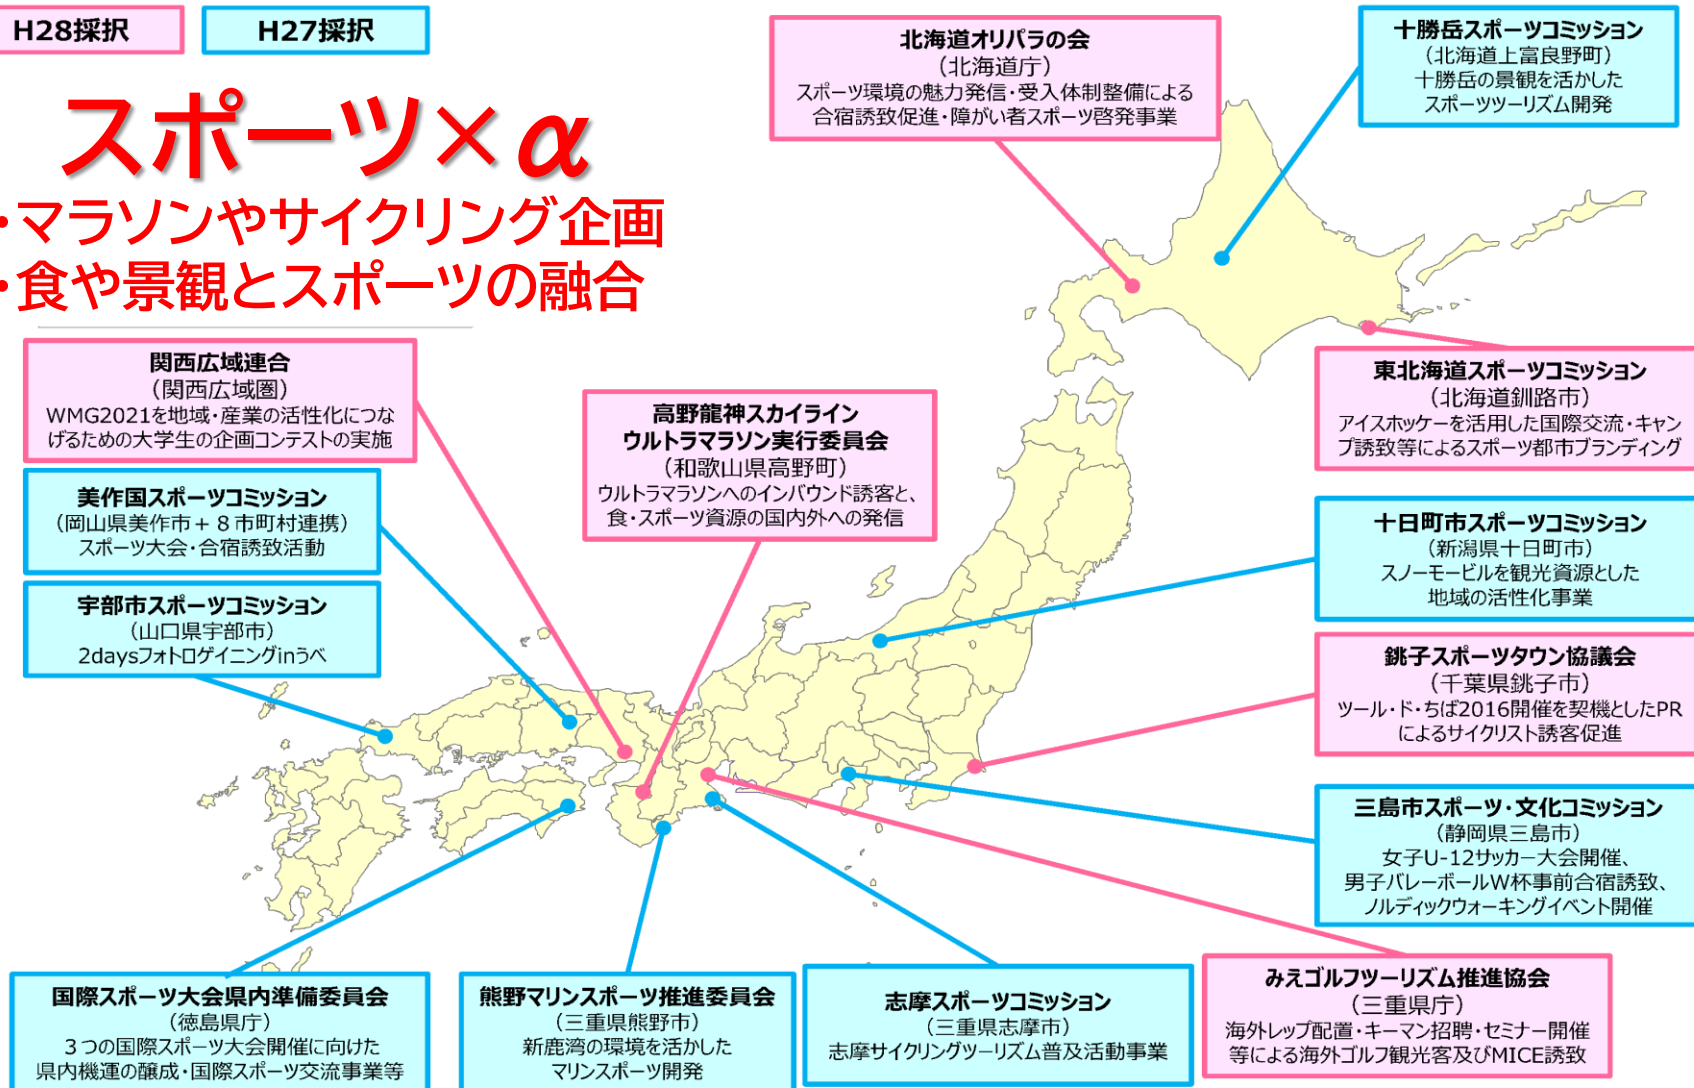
H28採択

H27採択

スポーツ×α
・マラソンやサイクリング企画
・食や景観とスポーツの融合

北海道オリパラの会
(北海道庁)
スポーツ環境の魅力発信・受入体制整備による合宿誘致促進・障がい者スポーツ啓発事業

十勝岳スポーツコミッション
(北海道上富良野町)
十勝岳の景観を活かしたスポーツツーリズム開発

東北海道スポーツコミッション
(北海道釧路市)
アイスホッケーを活用した国際交流・キャンプ誘致等によるスポーツ都市ブランディング

関西広域連合
(関西広域圏)
WMG2021を地域・産業の活性化につなげるための大学生の企画コンテストの実施

高野龍神スカイライン
ウルトラマラソン実行委員会
(和歌山県高野町)
ウルトラマラソンへのインバウンド誘客と、食・スポーツ資源の国内外への発信

美作国スポーツコミッション
(岡山県美作市+8市町村連携)
スポーツ大会・合宿誘致活動

宇部市スポーツコミッション
(山口県宇部市)
2daysフォトロゲイニングinうべ

十日町市スポーツコミッション
(新潟県十日町市)
スノーモービルを観光資源とした地域の活性化事業

銚子スポーツタウン協議会
(千葉県銚子市)
ツール・ド・ちば2016開催を契機としたPRによるサイクリスト誘客促進

三島市スポーツ・文化コミッション
(静岡県三島市)
女子U-12サッカー大会開催、男子バレーボールW杯事前合宿誘致、ノルディックウォーキングイベント開催

国際スポーツ大会県内準備委員会
(徳島県庁)
3つの国際スポーツ大会開催に向けた県内機運の醸成・国際スポーツ交流事業等

熊野マリンスポーツ推進委員会
(三重県熊野市)
新鹿湾の環境を活かしたマリンスポーツ開発

志摩スポーツコミッション
(三重県志摩市)
志摩サイクリングツーリズム普及活動事業

みえゴルフツーリズム推進協会
(三重県庁)
海外レップ配置・キーマン招聘・セミナー開催等による海外ゴルフ観光客及びMICE誘致